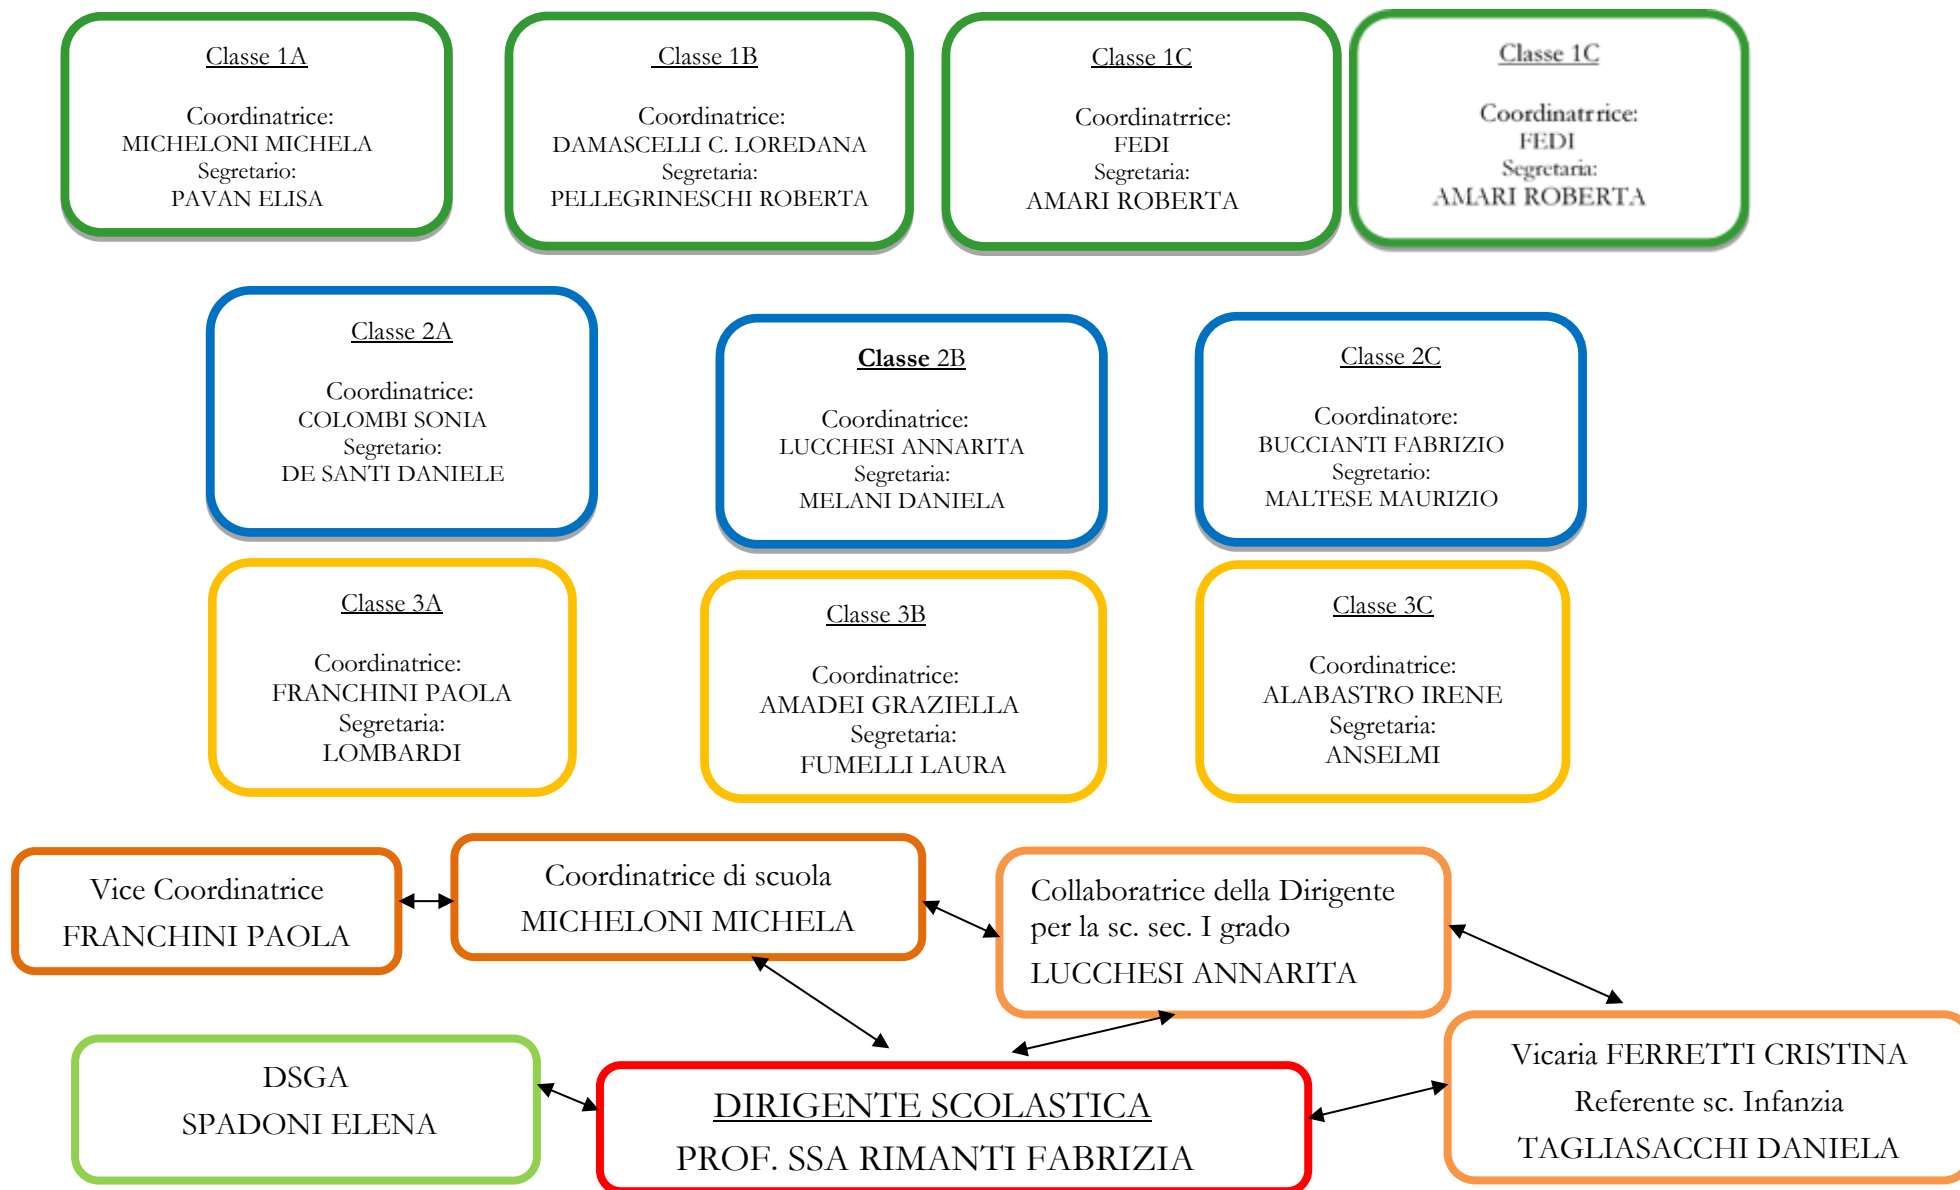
Classe 1A

Coordinatrice:
MICHELONI MICHELA
Segretario:
PAVAN ELISA

Classe 1B

Coordinatrice:
DAMASCELLI C. LOREDANA
Segretaria:
PELLEGRINESCHI ROBERTA

Classe 1C

Coordinatrrice:
FEDI
Segretaria:
AMARI ROBERTA

Classe 1C

Coordinatrrice:
FEDI
Segretaria:
AMARI ROBERTA

Classe 2A

Coordinatrice:
COLOMBI SONIA
Segretario:
DE SANTI DANIELE

Classe 2B

Coordinatrice:
LUCCHESI ANNARITA
Segretaria:
MELANI DANIELA

Classe 2C

Coordinatore:
BUCCIANTI FABRIZIO
Segretario:
MALTESE MAURIZIO

Classe 3A

Coordinatrice:
FRANCHINI PAOLA
Segretaria:
LOMBARDI

Classe 3B

Coordinatrice:
AMADEI GRAZIELLA
Segretaria:
FUMELLI LAURA

Classe 3C

Coordinatrice:
ALABASTRO IRENE
Segretaria:
ANSELMI

Vice Coordinatrice
FRANCHINI PAOLA

Coordinatrice di scuola
MICHELONI MICHELA

Collaboratrice della Dirigente per la sc. sec. I grado
LUCCHESI ANNARITA

DSGA
SPADONI ELENA

DIRIGENTE SCOLASTICA
PROF. SSA RIMANTI FABRIZIA

Vicaria FERRETTI CRISTINA
Referente sc. Infanzia
TAGLIASACCHI DANIELA